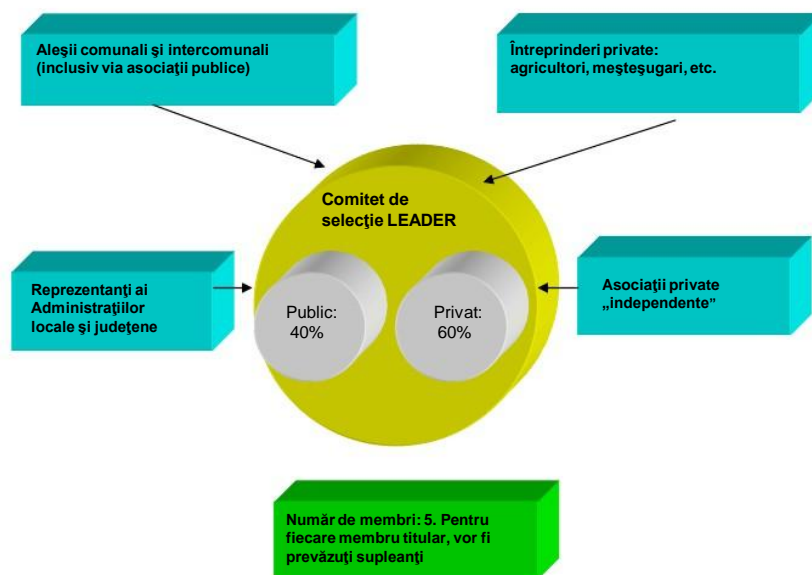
Aleşii comunali şi intercomunali (inclusiv via asociaţii publice)

Întreprinderi private: agricultori, meşteşugari, etc.

Comitet de selecţie LEADER

Reprezentanţi ai Administraţiilor locale şi judeţene

Public: 40%

Privat: 60%

Asociaţii private „independente”

Număr de membri: 5. Pentru fiecare membru titular, vor fi prevăzuţi supleanţi